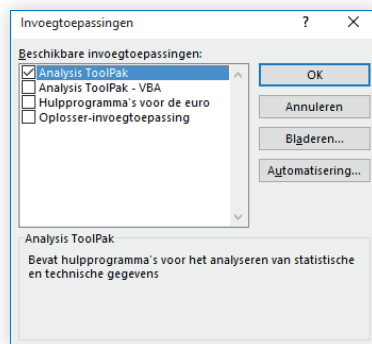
Invoegtoepassingen

?

Beschikbare invoegtoepassingen:

Analysis ToolPak
Analysis ToolPak - VBA
Hulpprogramma's voor de euro
Oplosser-invoegtoepassing

OK

Annuleren

Bladeren...

Automatisering...

Analysis ToolPak

Bevat hulpprogramma's voor het analyseren van statistische en technische gegevens